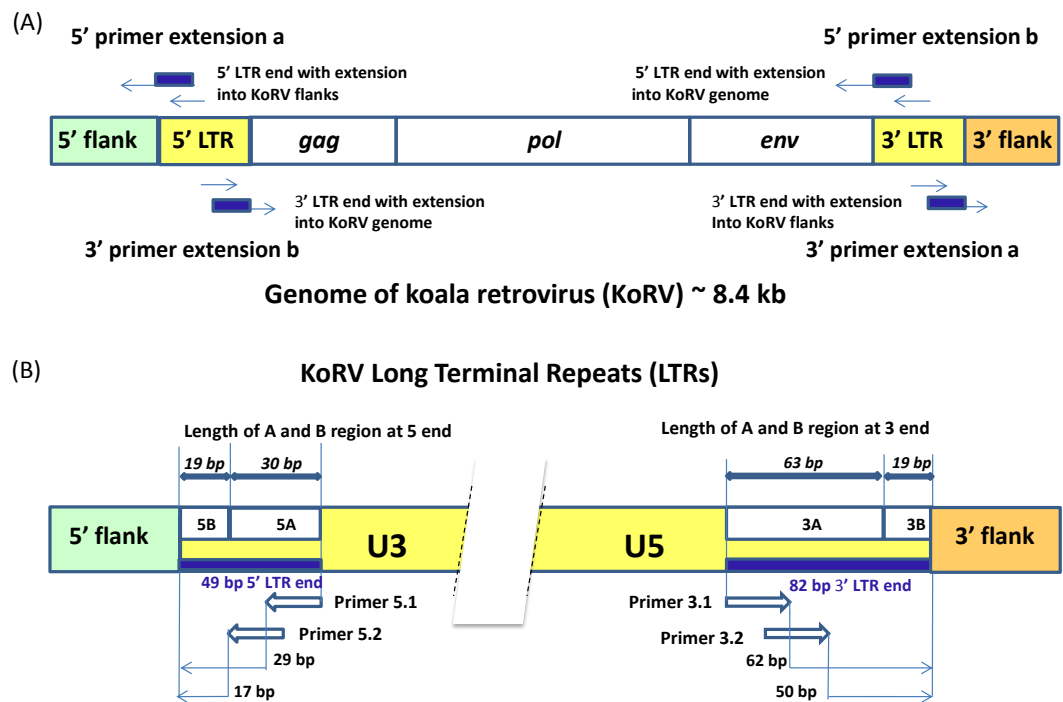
(A)

5’ primer extension a

5’ primer extension b

5’ LTR end with extension into KoRV flanks

5’ LTR end with extension into KoRV genome

5’ flank | 5’ LTR | gag | pol | env | 3’ LTR | 3’ flank

3’ LTR end with extension into KoRV genome

3’ LTR end with extension Into KoRV flanks

3’ primer extension b

3’ primer extension a

Genome of koala retrovirus (KoRV) ~ 8.4 kb

(B)

KoRV Long Terminal Repeats (LTRs)

Length of A and B region at 5 end

Length of A and B region at 3 end

19 bp

30 bp

63 bp

19 bp

5’ flank

5B

5A

U3

U5

3A

3B

3’ flank

49 bp 5’ LTR end

82 bp 3’ LTR end

Primer 5.1

Primer 5.2

Primer 3.1

Primer 3.2

29 bp

17 bp

62 bp

50 bp